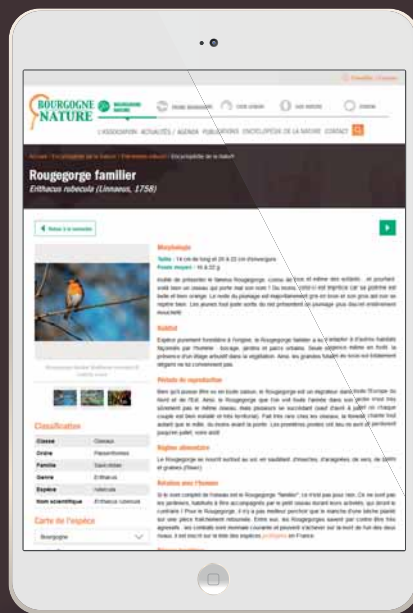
BOURGOGNE NATURE

L'ASSOCIATION ACTUALITÉS AGENDA PUBLICATIONS ENCYCLOPÉDIE DE LA NATURE CONTACT

Rougegorge familier
Erithacus rubecula (Linnaeus, 1758)

Retour à la recherche

Morphologie

Habitat

Période de reproduction

Régime alimentaire

Relation avec l'homme

Classification

| Classe | Oiseaux |
|---|---|
| Ordre | Passeriformes |
| Famille | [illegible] |
| Genre | Erithacus |
| Espèce | rubecula |
| Nom scientifique | Erithacus rubecula |

Carte de l'espèce

Bourgogne